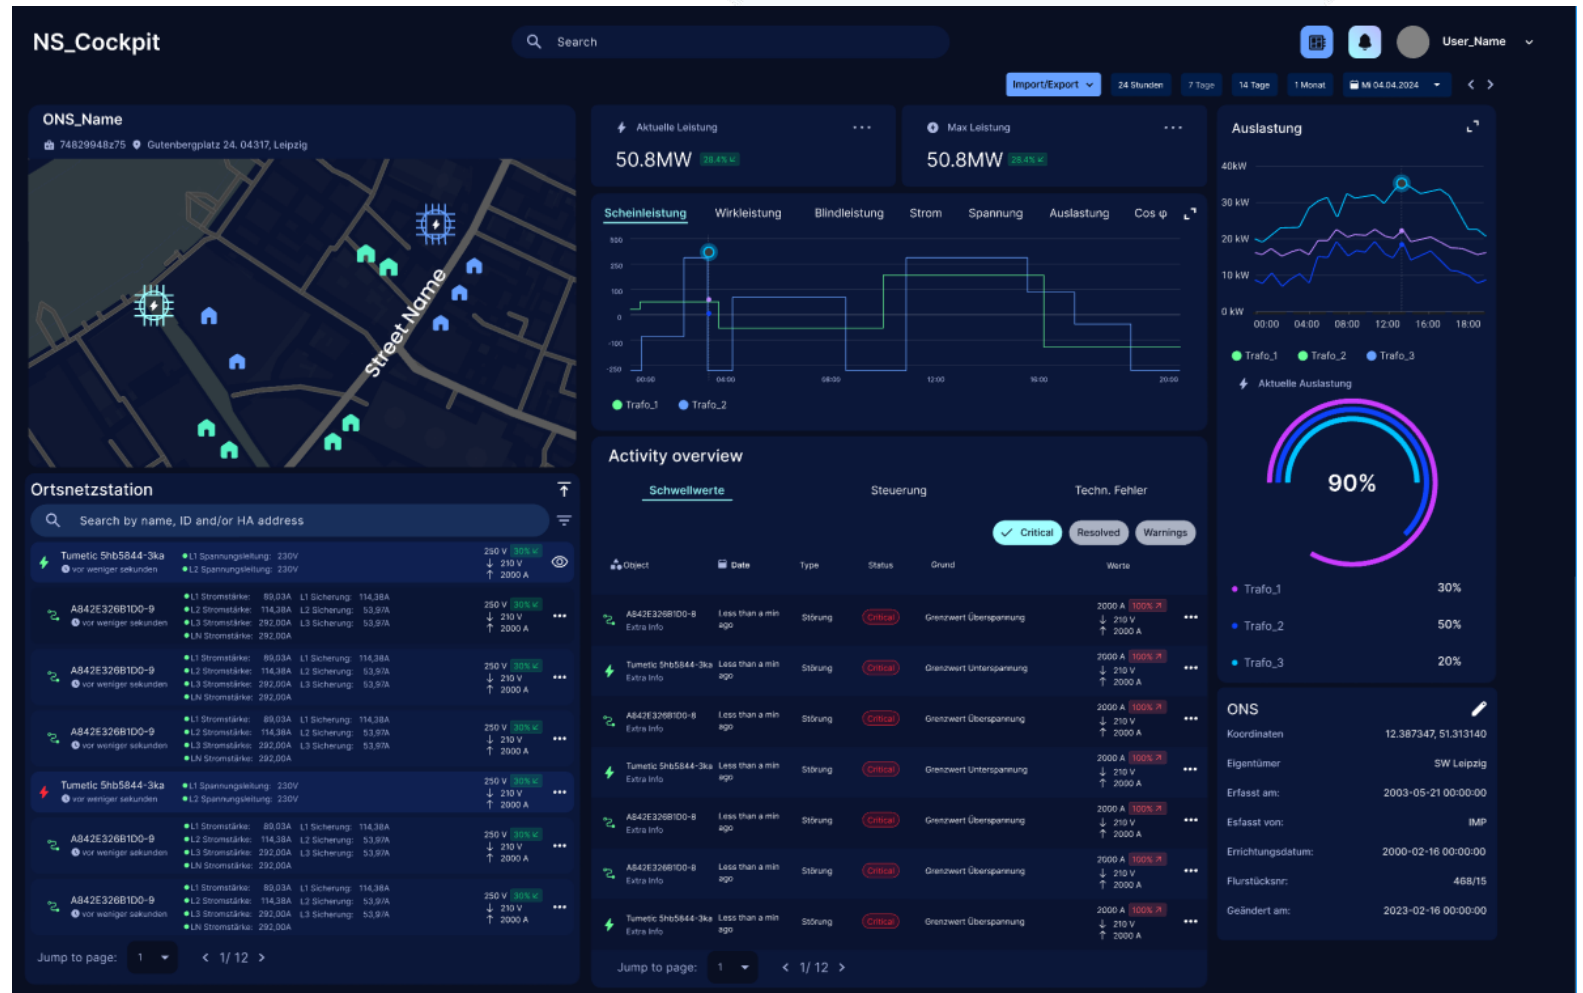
NS_Cockpit

Search

User_Name

Import/Export | 24 Stunden | 7 Tage | 14 Tage | 1 Monat | Mi 04.04.2024

ONS_Name
74829948z75 Gutenbergplatz 24, 04317, Leipzig

Street Name

Ortsnetzstation

Search by name, ID and/or HA address

Tumetic 5hb5844-3ka
vor weniger sekunden
L1 Spannungsleitung: 230V
L2 Spannungsleitung: 230V
250 V 30% | 210 V | 2000 A

A842E326B1D0-9
vor weniger sekunden
L1 Stromstärke: 89,03A L1 Sicherung: 114,38A
L2 Stromstärke: 114,38A L2 Sicherung: 53,97A
L3 Stromstärke: 292,00A L3 Sicherung: 53,97A
LN Stromstärke: 292,00A
250 V 30% | 210 V | 2000 A

A842E326B1D0-9
vor weniger sekunden
L1 Stromstärke: 89,03A L1 Sicherung: 114,38A
L2 Stromstärke: 114,38A L2 Sicherung: 53,97A
L3 Stromstärke: 292,00A L3 Sicherung: 53,97A
LN Stromstärke: 292,00A
250 V 30% | 210 V | 2000 A

A842E326B1D0-9
vor weniger sekunden
L1 Stromstärke: 89,03A L1 Sicherung: 114,38A
L2 Stromstärke: 114,38A L2 Sicherung: 53,97A
L3 Stromstärke: 292,00A L3 Sicherung: 53,97A
LN Stromstärke: 292,00A
250 V 30% | 210 V | 2000 A

Tumetic 5hb5844-3ka
vor weniger sekunden
L1 Spannungsleitung: 230V
L2 Spannungsleitung: 230V
250 V 30% | 210 V | 2000 A

A842E326B1D0-9
vor weniger sekunden
L1 Stromstärke: 89,03A L1 Sicherung: 114,38A
L2 Stromstärke: 114,38A L2 Sicherung: 53,97A
L3 Stromstärke: 292,00A L3 Sicherung: 53,97A
LN Stromstärke: 292,00A
250 V 30% | 210 V | 2000 A

A842E326B1D0-9
vor weniger sekunden
L1 Stromstärke: 89,03A L1 Sicherung: 114,38A
L2 Stromstärke: 114,38A L2 Sicherung: 53,97A
L3 Stromstärke: 292,00A L3 Sicherung: 53,97A
LN Stromstärke: 292,00A
250 V 30% | 210 V | 2000 A

Jump to page: 1 < 1/ 12 >

Aktuelle Leistung
50.8MW 28.4%

Max Leistung
50.8MW 28.4%

Scheinleistung | Wirkleistung | Blindleistung | Strom | Spannung | Auslastung | Cos φ

500
250
100
0
-100
-250
00:00 04:00 08:00 12:00 16:00 20:00
Trafo_1 Trafo_2

Activity overview

Schwellwerte | Steuerung | Techn. Fehler

Critical | Resolved | Warnings

| Object | Date | Type | Status | Grund | Werte |
|---|---|---|---|---|---|
| A842E326B1D0-8 Extra Info | Less than a min ago | Störung | Critical | Grenzwert Überspannung | 2000 A 100% 210 V 2000 A |
| Tumetic 5hb5844-3ka Extra Info | Less than a min ago | Störung | Critical | Grenzwert Unterspannung | 2000 A 100% 210 V 2000 A |
| A842E326B1D0-8 Extra Info | Less than a min ago | Störung | Critical | Grenzwert Überspannung | 2000 A 100% 210 V 2000 A |
| Tumetic 5hb5844-3ka Extra Info | Less than a min ago | Störung | Critical | Grenzwert Unterspannung | 2000 A 100% 210 V 2000 A |
| A842E326B1D0-8 Extra Info | Less than a min ago | Störung | Critical | Grenzwert Überspannung | 2000 A 100% 210 V 2000 A |
| A842E326B1D0-8 Extra Info | Less than a min ago | Störung | Critical | Grenzwert Überspannung | 2000 A 100% 210 V 2000 A |
| Tumetic 5hb5844-3ka Extra Info | Less than a min ago | Störung | Critical | Grenzwert Überspannung | 2000 A 100% 210 V 2000 A |

Jump to page: 1 < 1/ 12 >

Auslastung
40kW
30 kW
20 kW
10 kW
0 kW
00:00 04:00 08:00 12:00 16:00 18:00
Trafo_1 Trafo_2 Trafo_3

Aktuelle Auslastung
90%

Trafo_1 30%
Trafo_2 50%
Trafo_3 20%

ONS
Koordinaten 12.387347, 51.313140
Eigentümer SW Leipzig
Erfasst am: 2003-05-21 00:00:00
Esfasst von: IMP
Errichtungsdatum: 2000-02-16 00:00:00
Flurstücksnr: 468/15
Geändert am: 2023-02-16 00:00:00